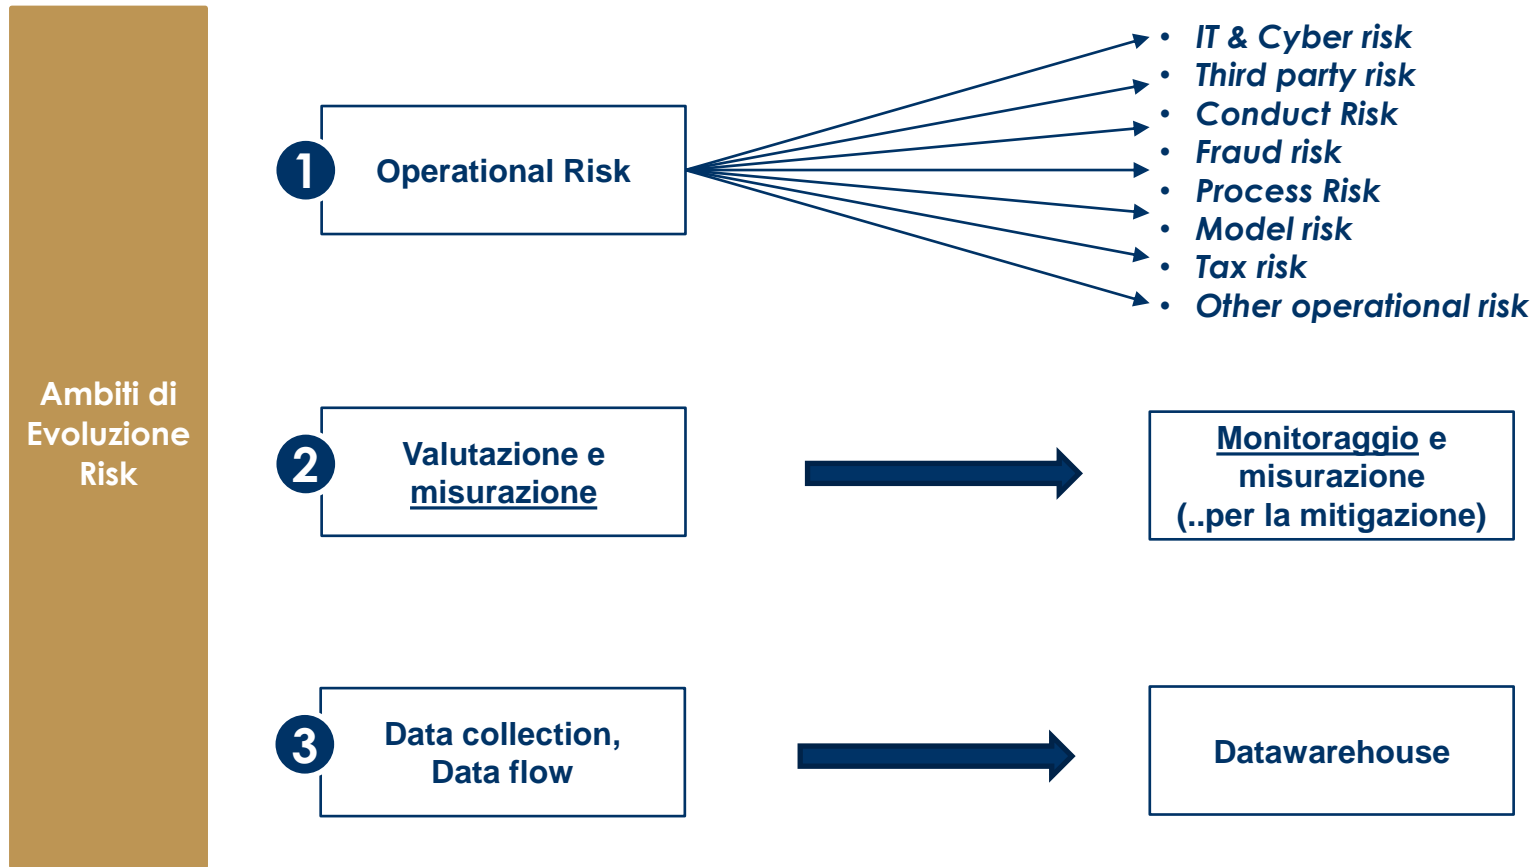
Ambiti di Evoluzione Risk

1 Operational Risk

- IT & Cyber risk
- Third party risk
- Conduct Risk
- Fraud risk
- Process Risk
- Model risk
- Tax risk
- Other operational risk

2 Valutazione e misurazione

Monitoraggio e misurazione (..per la mitigazione)

3 Data collection, Data flow

Datawarehouse